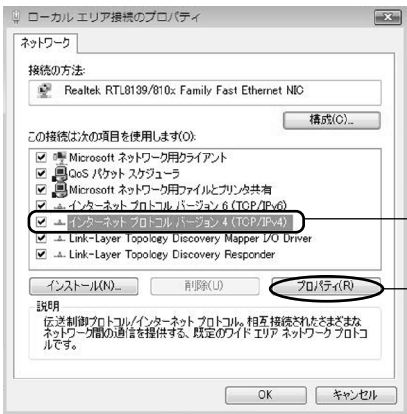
ローカル エリア接続のプロパティ

ネットワーク

接続の方法:

Realtek RTL8139/810x Family Fast Ethernet NIC

構成(C)...

この接続は次の項目を使用します(O):

☑ Microsoft ネットワーク用クライアント
☑ QoS パケット スケジューラ
☑ Microsoft ネットワーク用ファイルとプリンタ共有
☑ インターネット プロトコル バージョン 6 (TCP/IPv6)
☑ インターネット プロトコル バージョン 4 (TCP/IPv4)
☑ Link-Layer Topology Discovery Mapper I/O Driver
☑ Link-Layer Topology Discovery Responder

インストール(N)... 削除(U) プロパティ(R)

説明
伝送制御プロトコル/インターネット プロトコル。相互接続されたさまざまなネットワーク間の通信を提供する、既定のワイド エリア ネットワーク プロトコルです。

OK キャンセル